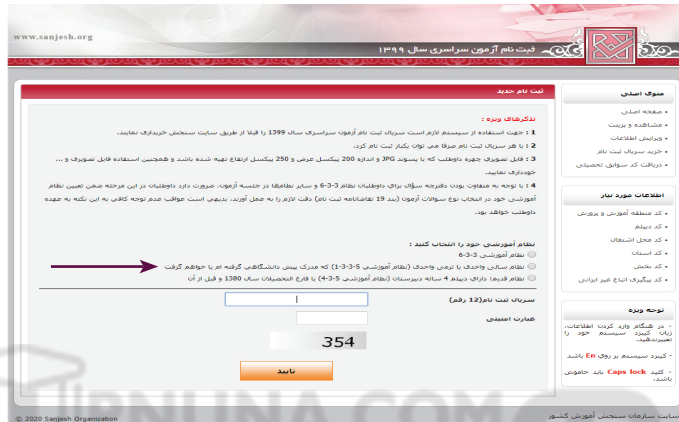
www.sanjesh.org

ثبت نام آزمون سراسری سال ۱۳۹۹

منوی اصلی
صفحه اصلی
مشاهده و پرینت
ویرایش اطلاعات
خرید سریال ثبت نام
دریافت کد سوابق تحصیلی

اطلاعات مورد نیاز
کد منطقه آموزش و پرورش
کد دیپلم
کد محل اشتغال
کد استان
کد بخش
کد پیگیری اتباع غیر ایرانی

توجه ویژه
در هنگام وارد کردن اطلاعات، زبان کیبرد سیستم خود را تغییردهید.
کیبرد سیستم بر روی En باشد
کلید Caps lock باید خاموش باشد.

ثبت نام جدید

تذکرهای ویژه :

1 : جهت استفاده از سیستم لازم است سریال ثبت نام آزمون سراسری سال 1399 را قبلا از طریق سایت سنجش خریداری نمایید.

2 : با هر سریال ثبت نام صرفا می توان یکبار ثبت نام کرد.

3 : فایل تصویر چهره داوطلب که با پسوند JPG و اندازه 200 پیکسل عرض و 250 پیکسل ارتفاع تهیه شده باشد و همچنین استفاده فایل تصویری و ... خودداری نمایید.

4 : با توجه به متفاوت بودن دفترچه سؤال برای داوطلبان نظام 3-3-6 و سایر نظام‌ها در جلسه آزمون، ضرورت دارد داوطلبان در این مرحله ضمن تعیین نظام آموزشی خود در انتخاب نوع سوالات آزمون (بند 19 تقاضانامه ثبت نام) دقت لازم را به عمل آورند. بدیهی است عواقب عدم توجه کافی به این نکته به عهده داوطلب خواهد بود.

نظام آموزشی خود را انتخاب کنید :
نظام آموزشی 3-3-6
نظام سالی واحدی یا ترمی واحدی (نظام آموزشی 3-3-1-5) که مدرک پیش دانشگاهی گرفته ام یا خواهم گرفت
نظام قدیم دارای دیپلم 4 ساله دبیرستان (نظام آموزشی 3-5-4) یا فارغ التحصیلان سال 1380 و قبل از آن

سریال ثبت نام(12 رقم)

عبارت امنیتی

354

تایید

© 2020 Sanjesh Organization

سایت سازمان سنجش آموزش کشور